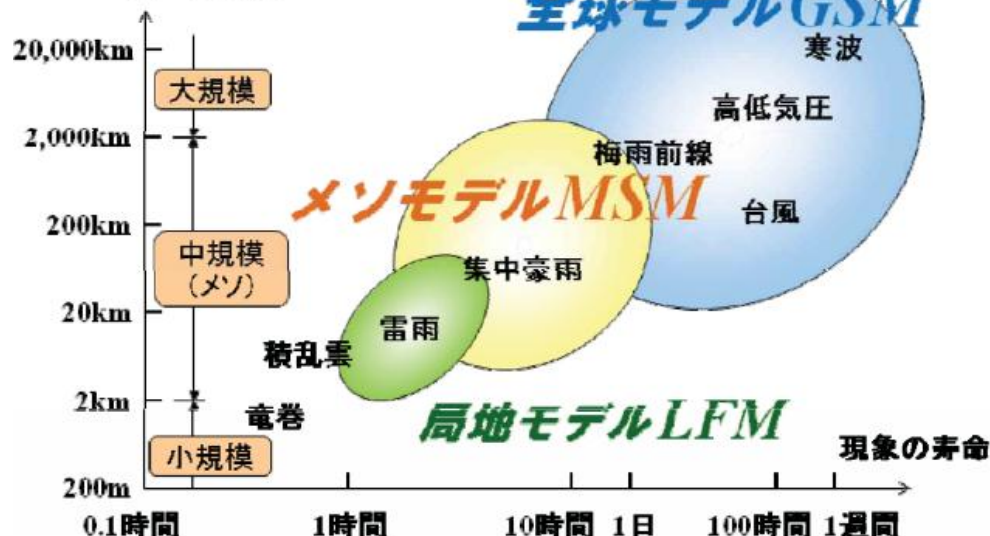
全球モデルGSM

20,000km
大規模
2,000km
200km
中規模
(メソ)
20km
2km
小規模
200m

寒波
高低気圧
梅雨前線
台風
メソモデルMSM
集中豪雨
雷雨
積乱雲
竜巻
局地モデルLFM
現象の寿命

0.1時間
1時間
10時間
1日
100時間
1週間